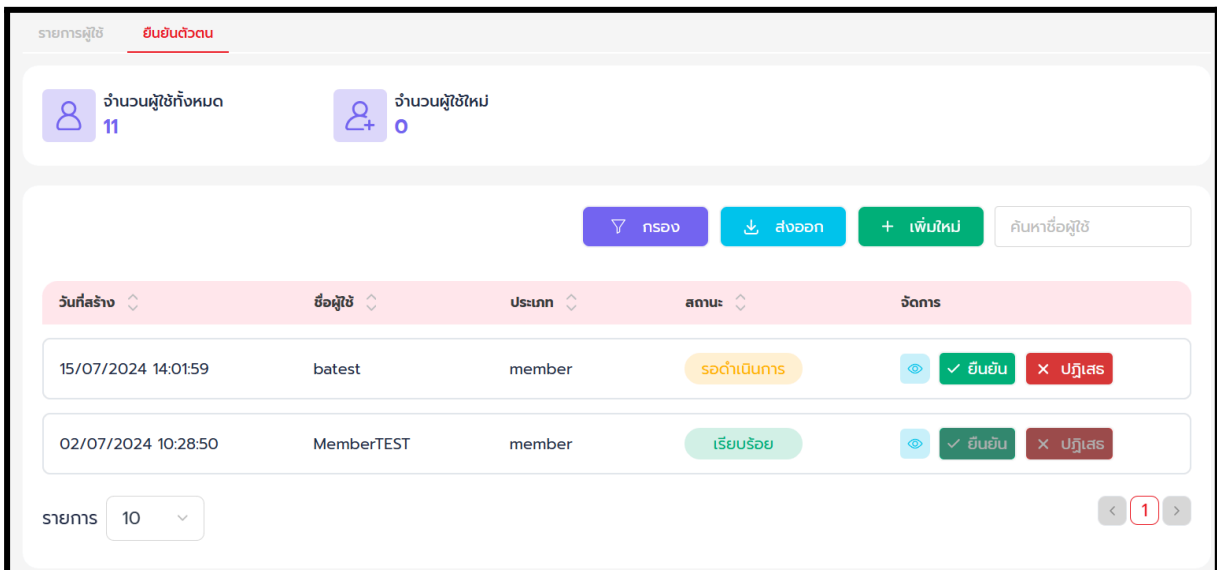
รายการผู้ใช้ ยืนยันตัวตน

จำนวนผู้ใช้ทั้งหมด
11

จำนวนผู้ใช้ใหม่
0

กรอง ส่งออก + เพิ่มใหม่ ค้นหาชื่อผู้ใช้

| วันที่สร้าง | ชื่อผู้ใช้ | ประเภท | สถานะ | จัดการ |
|---|---|---|---|---|
| 15/07/2024 14:01:59 | batest | member | รอดำเนินการ | ✓ ยืนยัน ✕ ปฏิเสธ |
| 02/07/2024 10:28:50 | MemberTEST | member | เรียบร้อย | ✓ ยืนยัน ✕ ปฏิเสธ |

รายการ 10

1